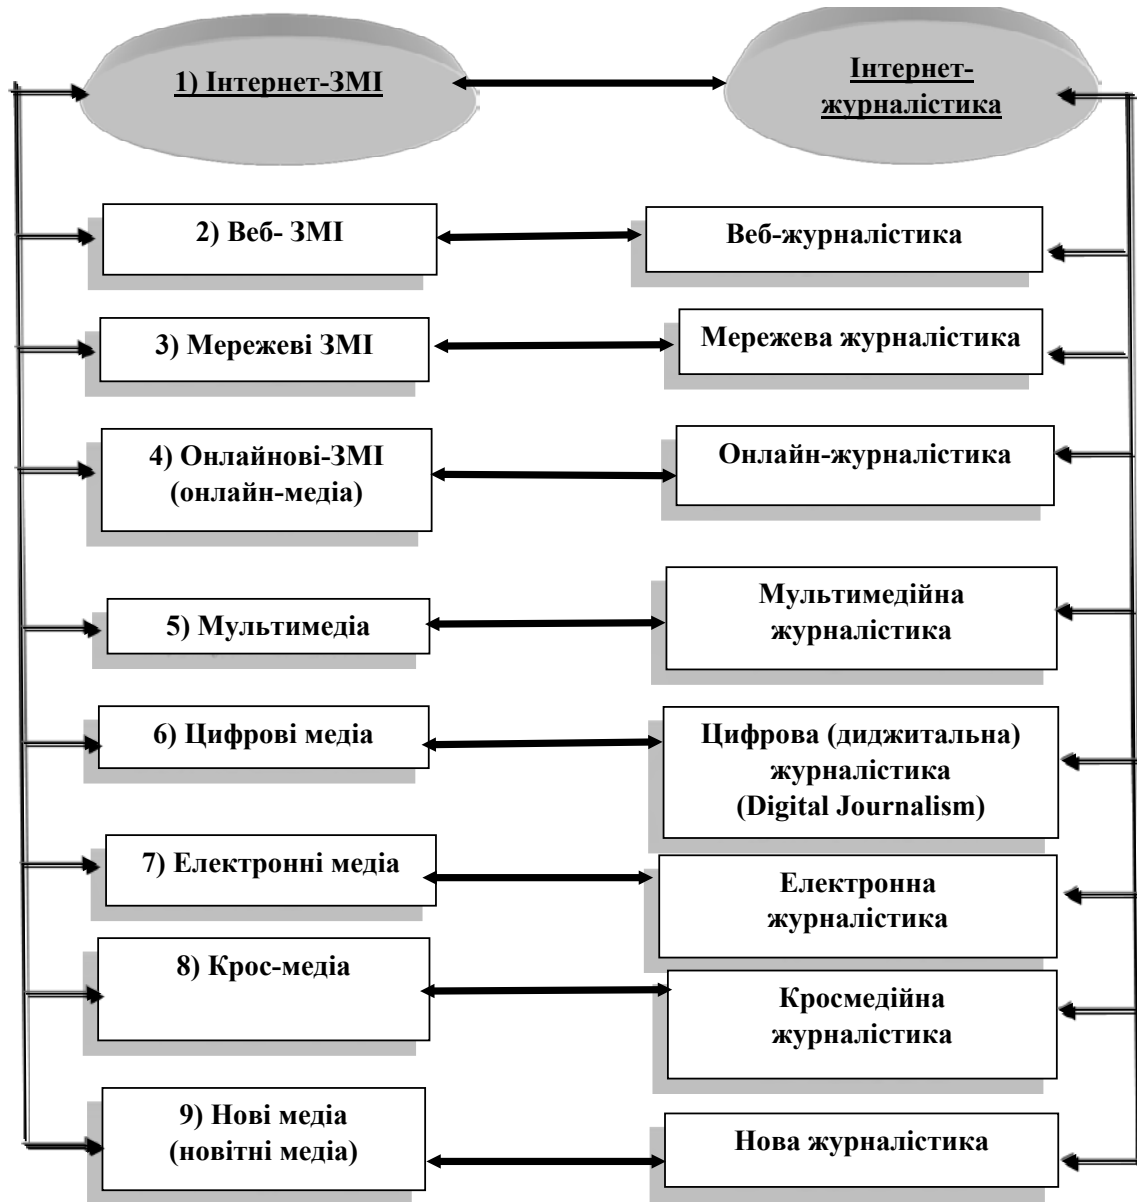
1) Інтернет-ЗМІ

Інтернет-журналістика

2) Веб- ЗМІ

Веб-журналістика

3) Мережеві ЗМІ

Мережева журналістика

4) Онлайнові-ЗМІ (онлайн-медіа)

Онлайн-журналістика

5) Мультимедіа

Мультимедійна журналістика

6) Цифрові медіа

Цифрова (диджитальна) журналістика (Digital Journalism)

7) Електронні медіа

Електронна журналістика

8) Крос-медіа

Кросмедійна журналістика

9) Нові медіа (новітні медіа)

Нова журналістика